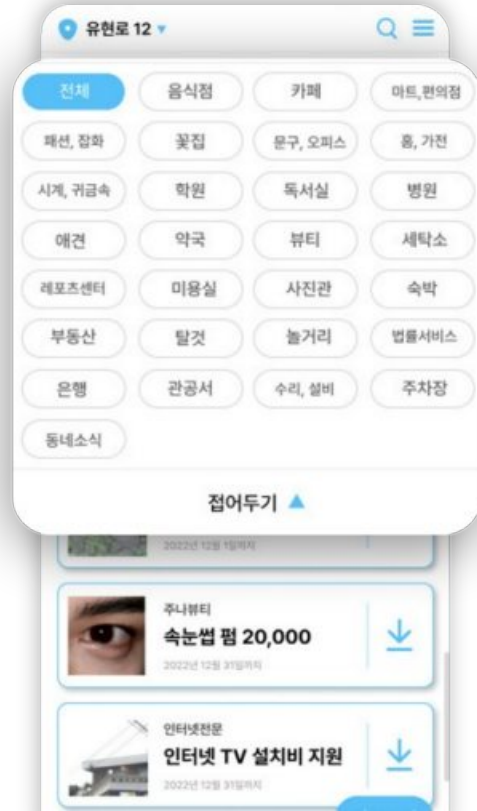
유현로 12 ▾

전체
음식점
카페
마트,편의점
패션, 잡화
꽃집
문구, 오피스
홈, 가전
시계, 귀금속
학원
독서실
병원
애견
약국
뷰티
세탁소
레포츠센터
미용실
사진관
숙박
부동산
탈것
놀거리
법률서비스
은행
관공서
수리, 설비
주차장
동네소식

접어두기 ▲

2022년 12월 1일까지

주니뷰티
속눈썹 펌 20,000
2022년 12월 31일까지

인터넷전문
인터넷 TV 설치비 지원
2022년 12월 31일까지